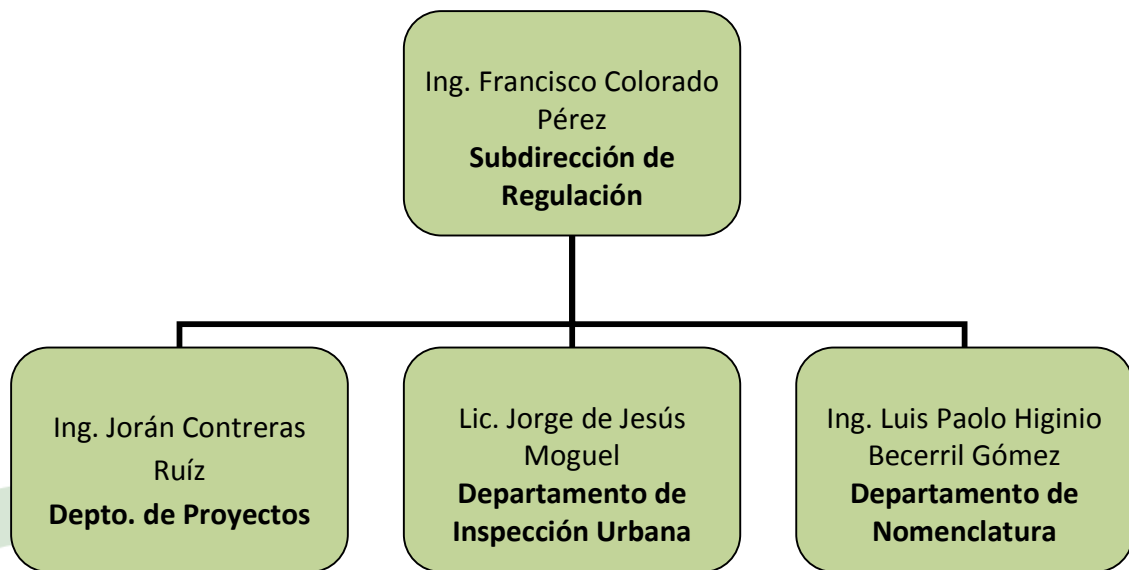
Ing. Francisco Colorado Pérez
**Subdirección de Regulación**

Ing. Jorán Contreras Ruíz
**Depto. de Proyectos**

Lic. Jorge de Jesús Moguel
**Departamento de Inspección Urbana**

Ing. Luis Paolo Higinio Becerril Gómez
**Departamento de Nomenclatura**